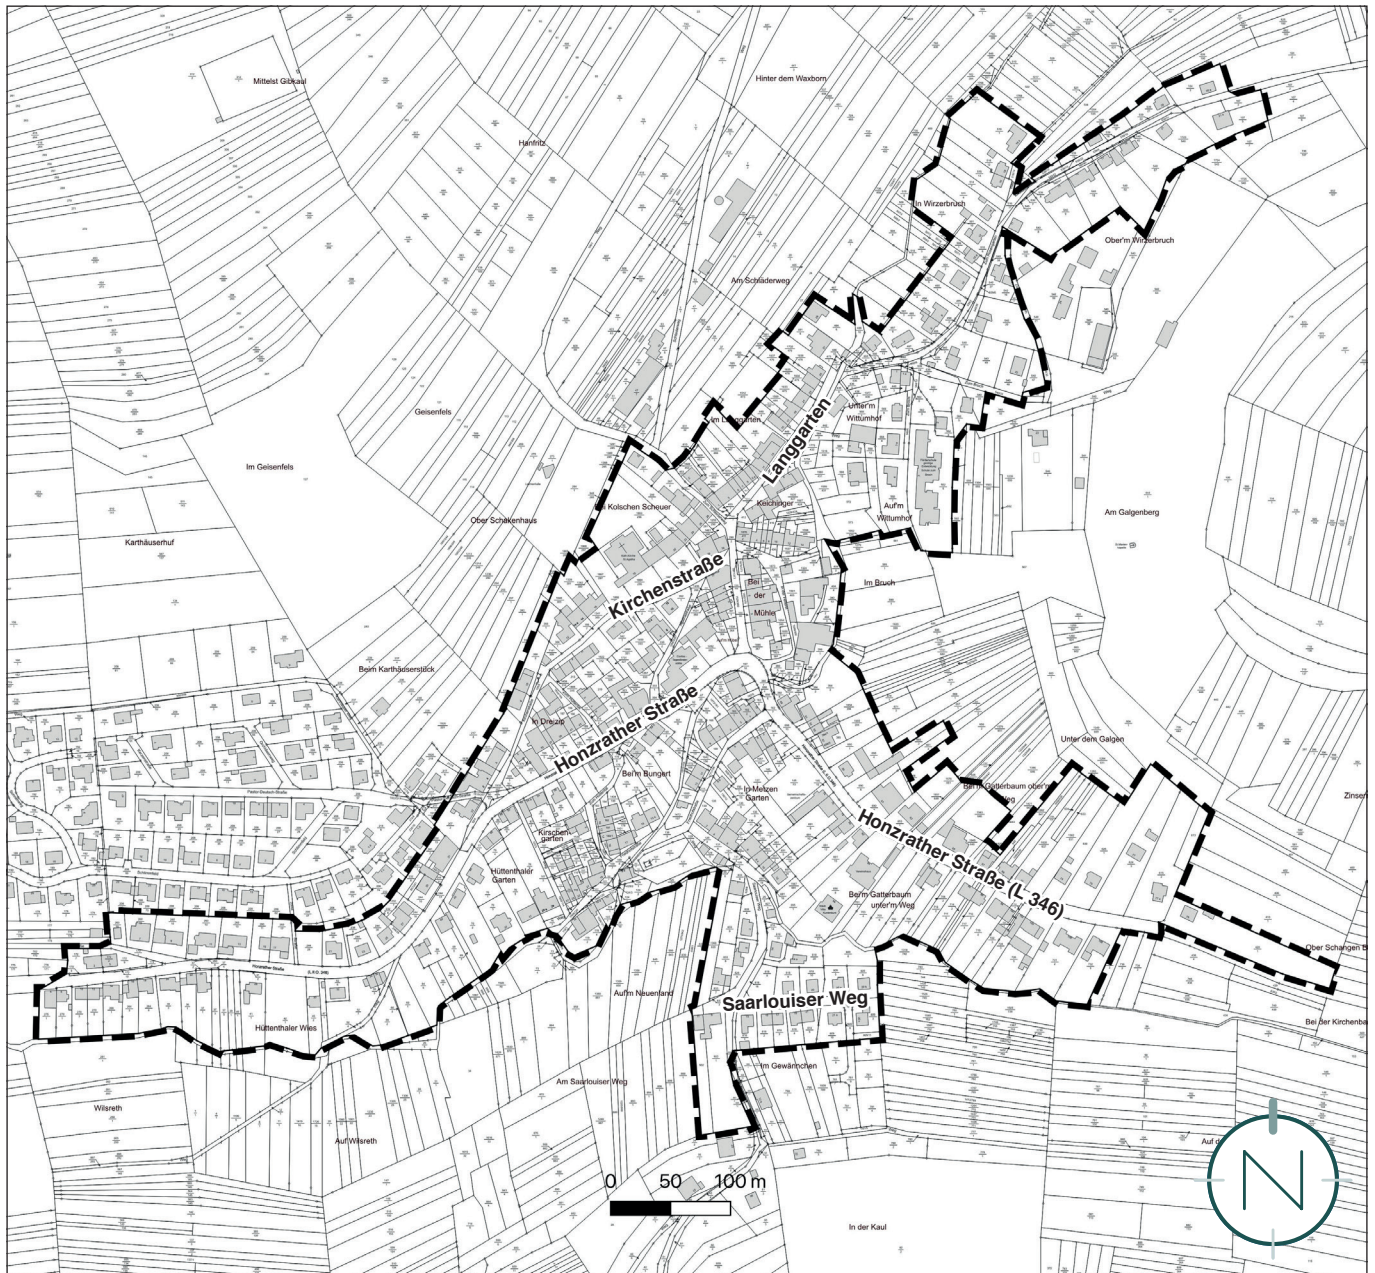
Mittelst Gibkaul

Hinter dem Waxborn

Hanfritz

In Wirzerbruch

Ober'm Wirzerbruch

Am Schladerweg

Geisenfels

Unter'm Wittumhof

Im Langgarten

Langgarten

Im Geisenfels

Ober Schakenhaus

Kolschen Scheuer

Keichsiger

Auf'm Wittumhof

Am Galgenberg

Karthäuserhuf

Kirchenstraße

Bei der Mühle

Im Bruch

Beim Karthäuserstück

In Dreizip

Honzrather Straße

Unter dem Galgen

Beim Bungert

In Metzen Garten

Bei'm Gatterbaum ober'm Weg

Zinsen

Pastor-Deutsch-Straße

Kirschengarten

Honzrather Straße (L 346)

Hüttenthaler Garten

Beim Gatterbaum unter'm Weg

Ober Schangen B

Auf'm Neuenland

Saarlouiser Weg

Hüttenthaler Wies

Bei der Kirchenba

Im Gewännchen

Am Saarlouiser Weg

Wilsreth

Auf Wilsreth

Auf d

0 50 100 m

In der Kaul

N